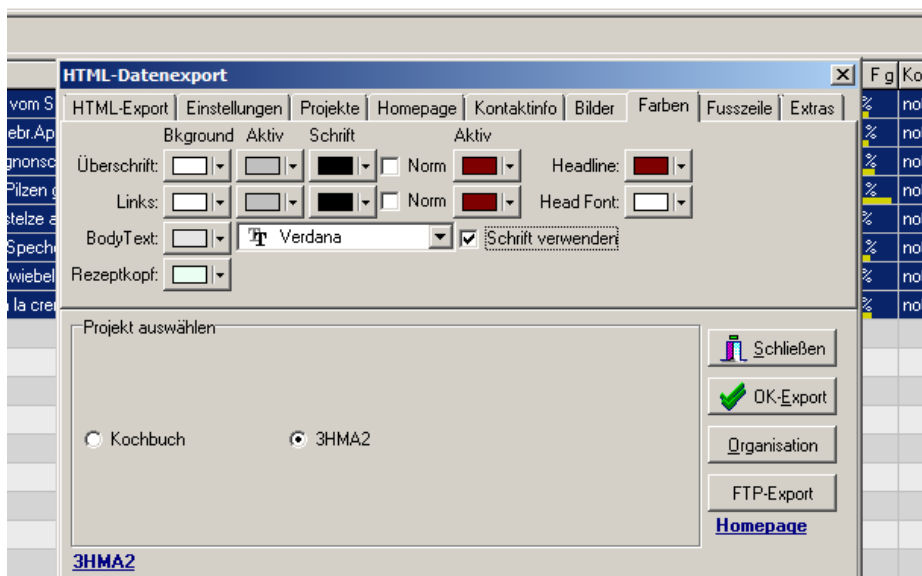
HTML-Datenexport

F g | Ko

vom S
ebr.Ap
gnonsc
Pilzen g
stelze a
Speche
Zwiebel
la crer

no
no
no
no
no
no
no
no

HTML-Export | Einstellungen | Projekte | Homepage | Kontaktinfo | Bilder | Farben | Fusszeile | Extras

Bkground Aktiv Schrift Aktiv

Überschrift: Norm Headline:

Links: Norm Head Font:

BodyText: Verdana Schrift verwenden

Rezeptkopf:

Projekt auswählen

Kochbuch 3HMA2

Schließen

OK-Export

Organisation

FTP-Export

Homepage

3HMA2